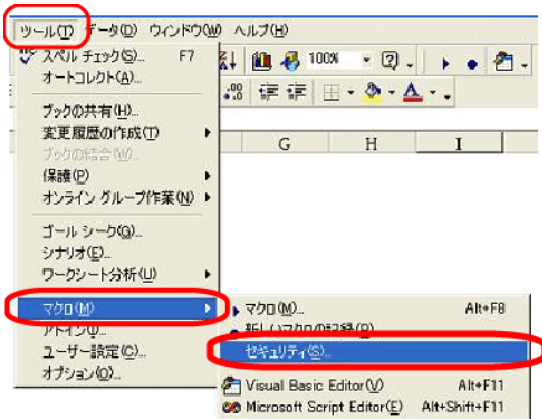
ツール(T) データ(D) ウィンドウ(W) ヘルプ(H)

100%

スペル チェック(S)... F7
オートコレクト(A)...
ブックの共有(H)...
変更履歴の作成(T)
ブックの結合(W)...
保護(P)
オンライン グループ作業(N)
ゴール シーク(G)...
シナリオ(E)...
ワークシート分析(U)
マクロ(M)
アドイン(I)...
ユーザー設定(C)...
オプション(O)...

G H I

マクロ(M)... Alt+F8
新しいマクロの記録(R)...
セキュリティ(S)...
Visual Basic Editor(V) Alt+F11
Microsoft Script Editor(E) Alt+Shift+F11